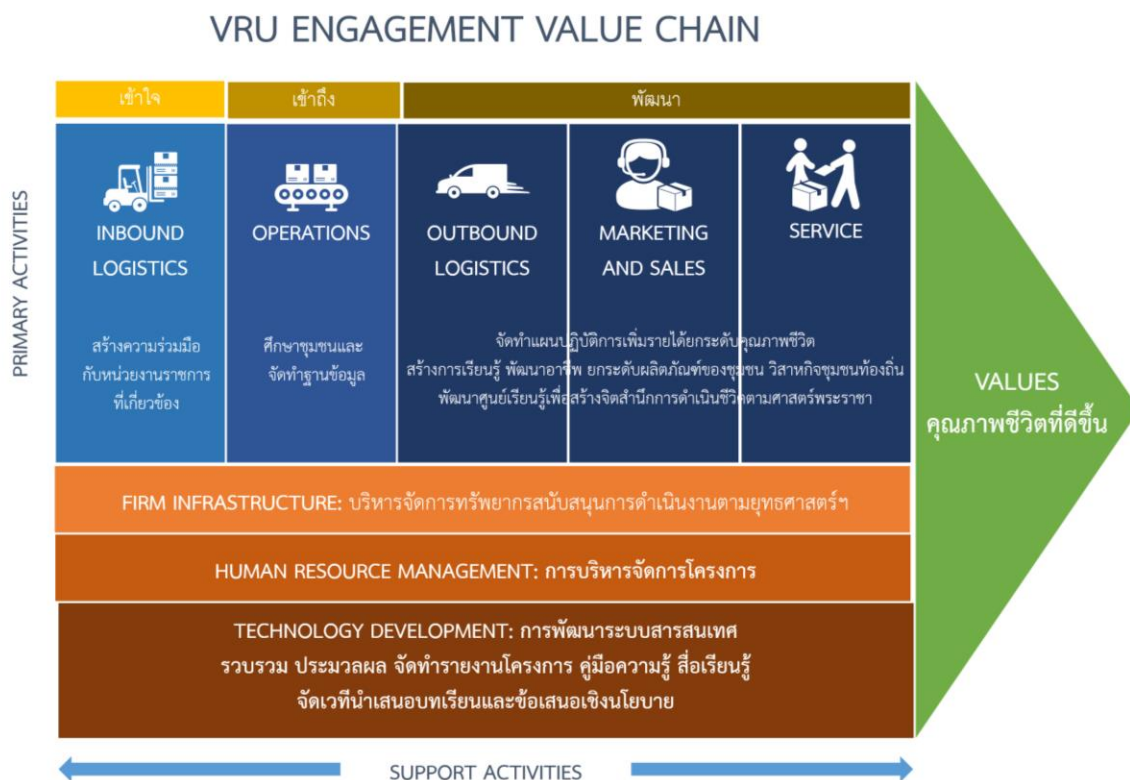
VRU ENGAGEMENT VALUE CHAIN

PRIMARY ACTIVITIES

เข้าใจ

เข้าถึง

พัฒนา

INBOUND LOGISTICS

สร้างความร่วมมือกับหน่วยงานราชการที่เกี่ยวข้อง

OPERATIONS

ศึกษาชุมชนและจัดทำฐานข้อมูล

OUTBOUND LOGISTICS

MARKETING AND SALES

SERVICE

จัดทำแผนปฏิบัติการเพิ่มรายได้ยกระดับคุณภาพชีวิต สร้างการเรียนรู้ พัฒนาอาชีพ ยกระดับผลิตภัณฑ์ของชุมชน วิสาหกิจชุมชนท้องถิ่น พัฒนาศูนย์เรียนรู้เพื่อสร้างจิตสำนึกการดำเนินชีวิตตามศาสตร์พระราชา

VALUES
คุณภาพชีวิตที่ดีขึ้น

FIRM INFRASTRUCTURE: บริหารจัดการทรัพยากรสนับสนุนการดำเนินงานตามยุทธศาสตร์ฯ

HUMAN RESOURCE MANAGEMENT: การบริหารจัดการโครงการ

TECHNOLOGY DEVELOPMENT: การพัฒนาระบบสารสนเทศ รวบรวม ประมวลผล จัดทำรายงานโครงการ คู่มือความรู้ สื่อเรียนรู้ จัดเวทีนำเสนอบทเรียนและข้อเสนอเชิงนโยบาย

SUPPORT ACTIVITIES